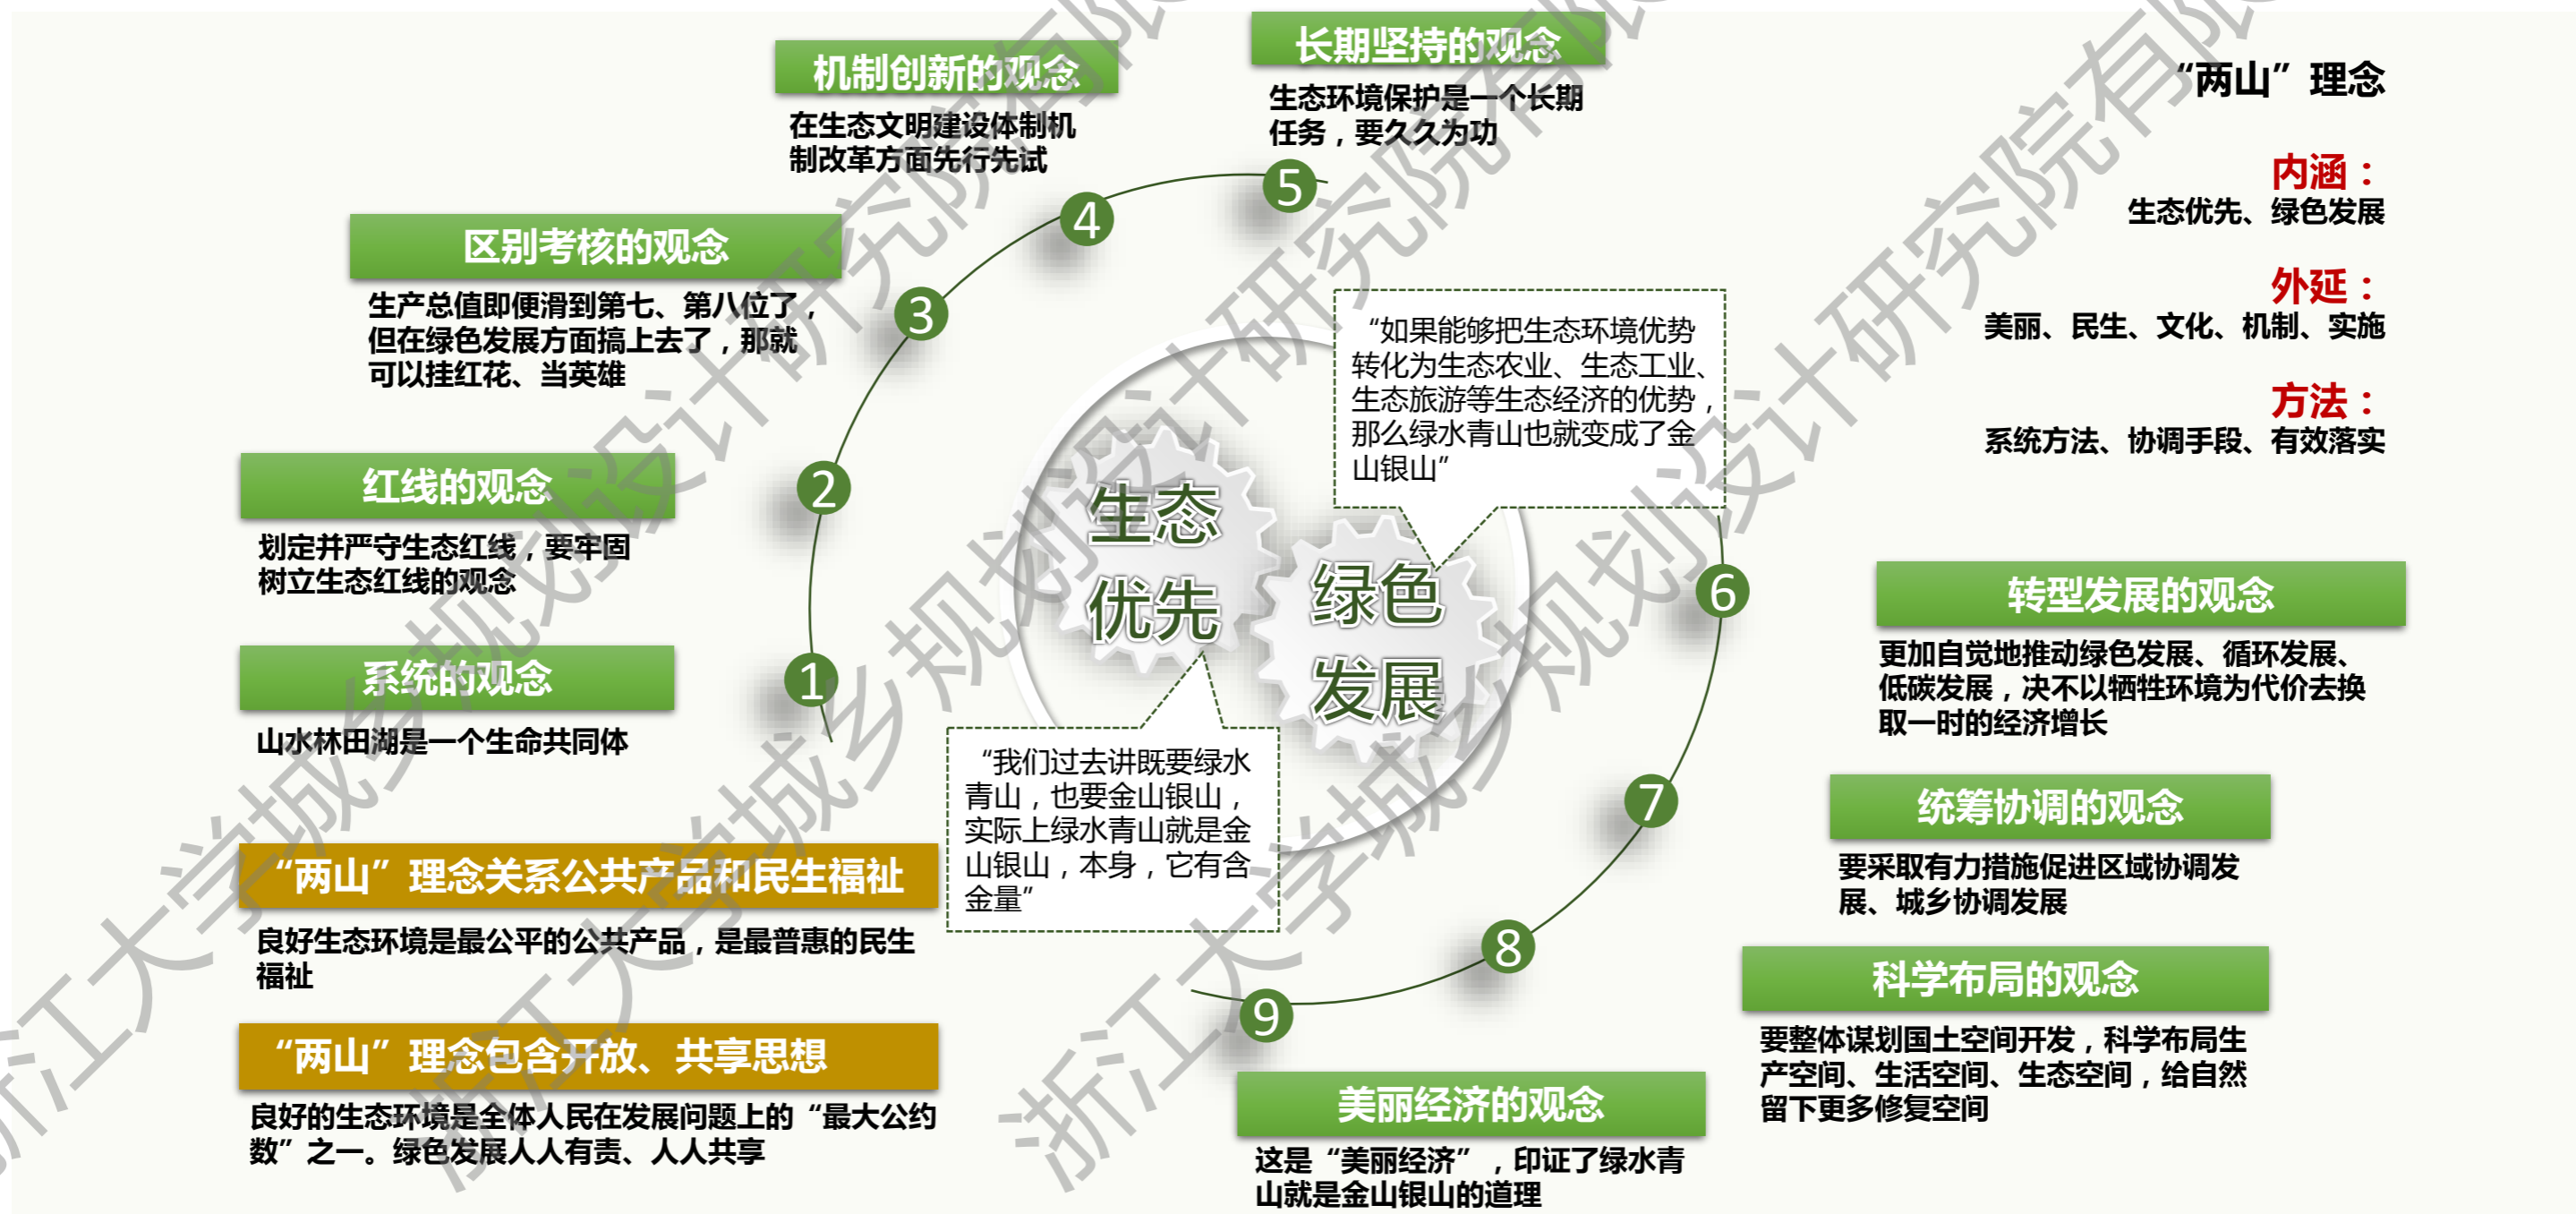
机制创新的观念
在生态文明建设体制机制改革方面先行先试

长期坚持的观念
生态环境保护是一个长期任务，要久久为功

“两山”理念
内涵：
生态优先、绿色发展
外延：
美丽、民生、文化、机制、实施
方法：
系统方法、协调手段、有效落实

区别考核的观念
生产总值即便滑到第七、第八位了，但在绿色发展方面搞上去了，那就可以挂红花、当英雄

红线的观念
划定并严守生态红线，要牢固树立生态红线的观念

系统的观念
山水林田湖是一个生命共同体

“如果能够把生态环境优势转化为生态农业、生态工业、生态旅游等生态经济的优势，那么绿水青山也就变成了金山银山”

生态优先
绿色发展

“我们过去讲既要绿水青山，也要金山银山，实际上绿水青山就是金山银山，本身，它有含金量”

1 2 3 4 5 6 7 8 9

转型发展的观念
更加自觉地推动绿色发展、循环发展、低碳发展，决不以牺牲环境为代价去换取一时的经济增长

统筹协调的观念
要采取有力措施促进区域协调发展、城乡协调发展

科学布局的观念
要整体谋划国土空间开发，科学布局生产空间、生活空间、生态空间，给自然留下更多修复空间

“两山”理念关系公共产品和民生福祉
良好生态环境是最公平的公共产品，是最普惠的民生福祉

“两山”理念包含开放、共享思想
良好的生态环境是全体人民在发展问题上的“最大公约数”之一。绿色发展人人有责、人人共享

美丽经济的观念
这是“美丽经济”，印证了绿水青山就是金山银山的道理

浙江大学城乡规划设计研究院有限公司
浙江大学城乡规划设计研究院有限公司
浙江大学城乡规划设计研究院有限公司